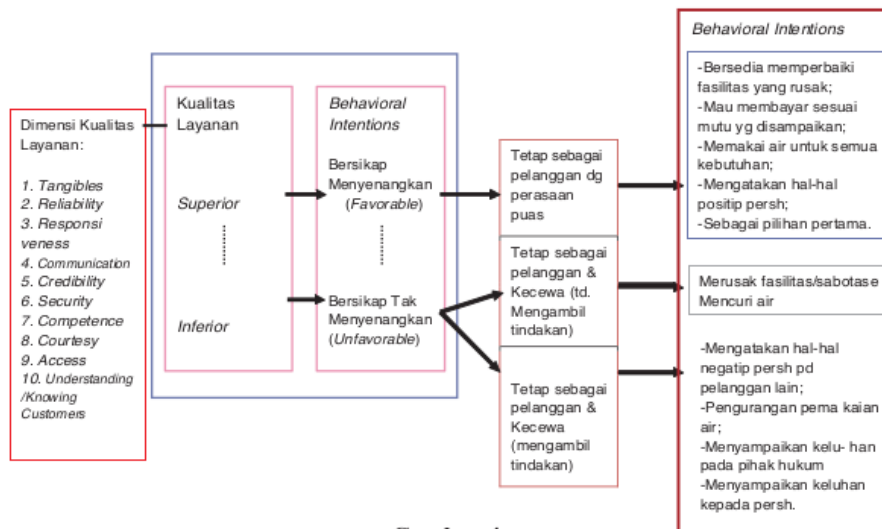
Dimensi Kualitas Layanan:

1. Tangibles
2. Reliability
3. Responsi veness
4. Communication
5. Credibility
6. Security
7. Competence
8. Courtesy
9. Access
10. Understanding /Knowing Customers

Kualitas Layanan

Superior

Inferior

Behavioral Intentions

Bersikap Menyenangkan (Favorable)

Bersikap Tak Menyenangkan (Unfavorable)

Tetap sebagai pelanggan dg perasaan puas

Tetap sebagai pelanggan & Kecewa (td. Mengambil tindakan)

Tetap sebagai pelanggan & Kecewa (mengambil tindakan)

Behavioral Intentions

-Bersedia memperbaiki fasilitas yang rusak;
-Mau membayar sesuai mutu yg disampaikan;
-Memakai air untuk semua kebutuhan;
-Mengatakan hal-hal positip persh;
-Sebagai pilihan pertama.

Merusak fasilitas/sabotase Mencuri air

-Mengatakan hal-hal negatip persh pd pelanggan lain;
-Pengurangan pema kaian air;
-Menyampaikan kelu- han pada pihak hukum
-Menyampaikan keluhan kepada persh.